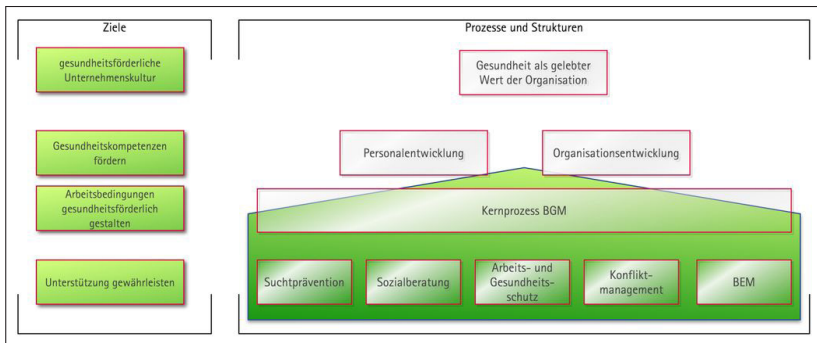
Ziele

gesundheitsförderliche Unternehmenskultur

Gesundheitskompetenzen fördern

Arbeitsbedingungen gesundheitsförderlich gestalten

Unterstützung gewährleisten

Prozesse und Strukturen

Gesundheit als gelebter Wert der Organisation

Personalentwicklung

Organisationsentwicklung

Kernprozess BGM

Suchtprävention

Sozialberatung

Arbeits- und Gesundheitsschutz

Konfliktmanagement

BEM